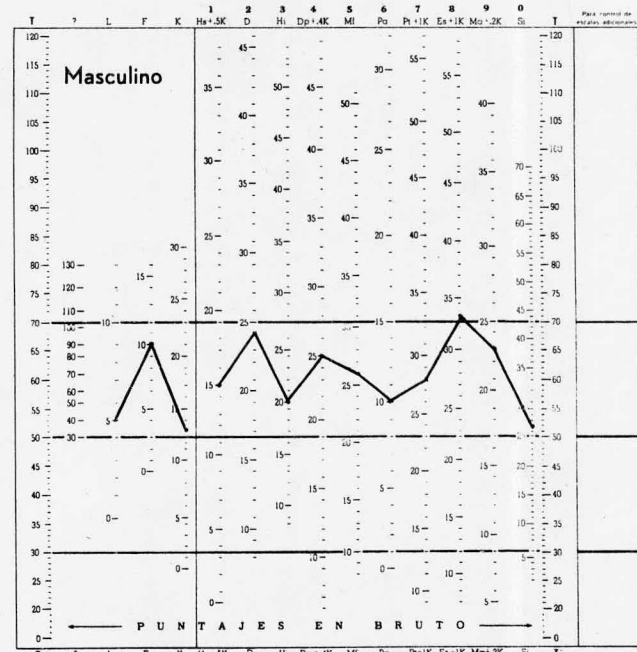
| T | ? | L | F | K | 1 Hs+.5K | 2 D | 3 Hi | 4 Dp+.4K | 5 Mf | 6 Pa | 7 Pt+1K | 8 Es+1K | 9 Ma+.2K | 0 Si | T |
|---|---|---|---|---|---|---|---|---|---|---|---|---|---|---|---|

Para control de escalas adicionales

Masculino

120 115 110 105 100 95 90 85 80 75 70 65 60 55 50 45 40 35 30 25 20 0

? : 130 120 110 100 90 80 70 60 50 40

L : 10 5 0

F : 15 10 5 0

K : 30 25 20 15 10 5 0

Hs+.5K : 35 30 25 20 15 10 5 0

D : 45 40 35 30 25 20 15 10

Hi : 50 45 40 35 30 25 20 15 10

Dp+.4K : 45 40 35 30 25 20 15 10

Mf : 50 45 40 35 30 25 20 15 10

Pa : 30 25 20 15 10 5 0

Pt+1K : 55 50 45 40 35 30 25 20 15 10

Es+1K : 55 50 45 40 35 30 25 20 15 10

Ma+.2K : 40 35 30 25 20 15 10 5

Si : 70 65 60 55 50 45 40 35 30 25 20 15 10 5

← P U N T A J E S E N B R U T O →